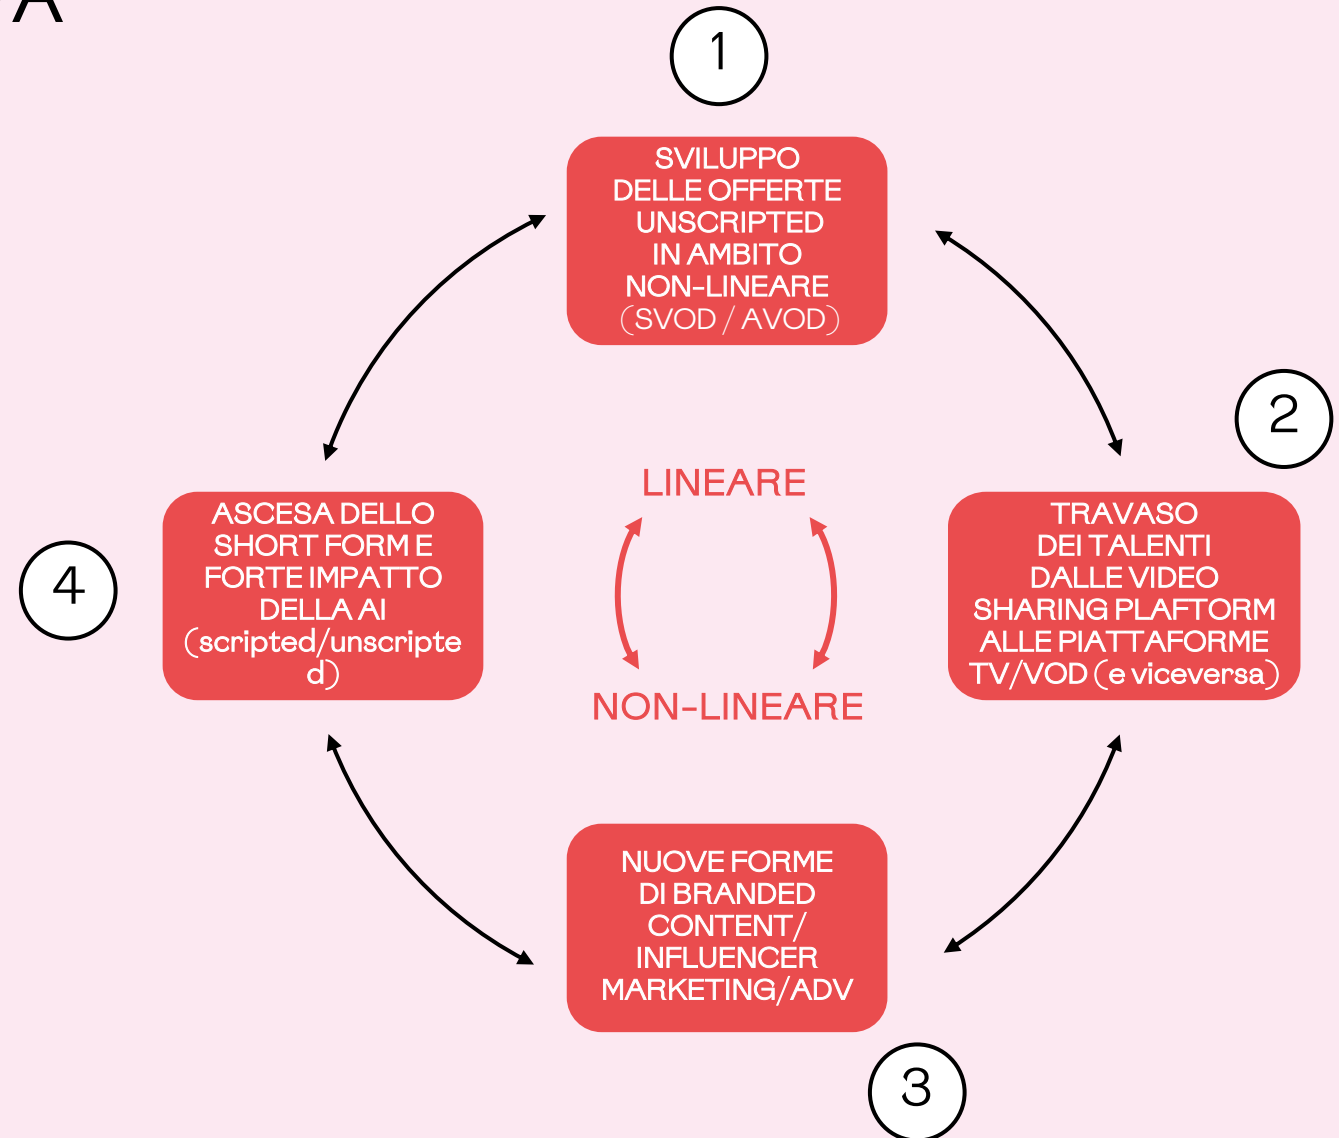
A

1

SVILUPPO DELLE OFFERTE UNSCRIPTED IN AMBITO NON-LINEARE (SVOD / AVOD)

2

TRAVASO DEI TALENTI DALLE VIDEO SHARING PLAFTORM ALLE PIATTAFORME TV/VOD (e viceversa)

LINEARE

NON-LINEARE

4

ASCESA DELLO SHORT FORM E FORTE IMPATTO DELLA AI (scripted/unscripted)

NUOVE FORME DI BRANDED CONTENT/ INFLUENCER MARKETING/ADV

3